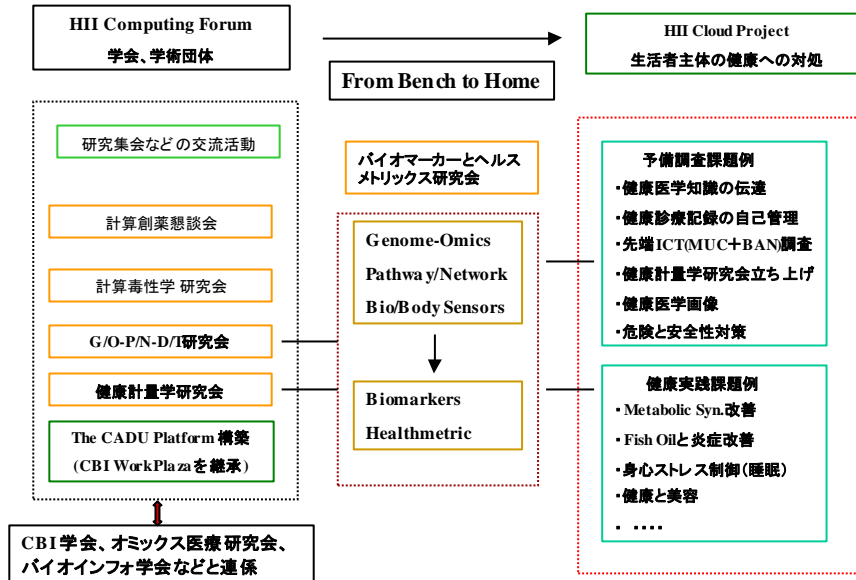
HII Computing Forum
学会、学術団体

From Bench to Home

HII Cloud Project
生活者主体の健康への対処

研究集会などの交流活動

計算創薬懇談会

計算毒性学 研究会

G/O-P/N-D/I研究会

健康計量学研究会

The CADU Platform 構築
(CBI WorkPlazaを継承)

CBI学会、オミックス医療研究会、バイオインフォ学会などと連係

バイオマーカーとヘルスメトリックス研究会

Genome-Omics
Pathway/Network
Bio/Body Sensors

Biomarkers
Healthmetric

予備調査課題例
・健康医学知識の伝達
・健康診療記録の自己管理
・先端ICT(MUC+BAN)調査
・健康計量学研究会立ち上げ
・健康医学画像
・危険と安全性対策

健康実践課題例
・Metabolic Syn.改善
・Fish Oilと炎症改善
・身心ストレス制御(睡眠)
・健康と美容
・ ....